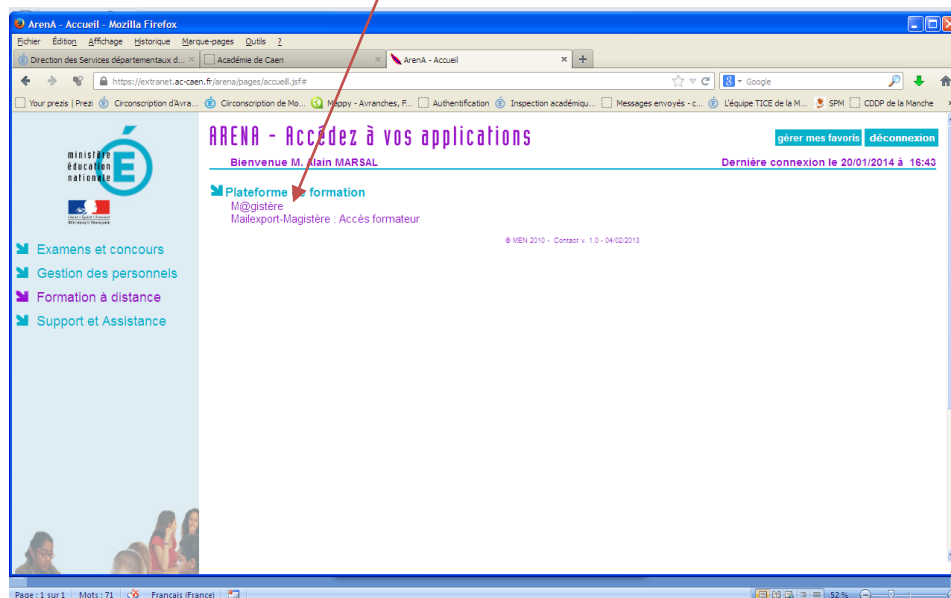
ArenA - Accueil - Mozilla Firefox

Fichier Édition Affichage Historique Marque-pages Outils ?

Direction des Services départementaux d... × Académie de Caen × ArenA - Accueil × +

https://extranet.ac-caen.fr/arena/pages/accueil.jsf#

Google

Your prezis | Prezi Circonscription d'Avra... Circonscription de Mo... Mappy - Avranches, F... Authentification Inspection académiqu... Messages envoyés - c... L'équipe TICE de la M... SPM CDDP de la Manche

ministère éducation nationale

ARENA - Accédez à vos applications

gérer mes favoris déconnexion

Bienvenue M. Alain MARSAL

Dernière connexion le 20/01/2014 à 16:43

Plateforme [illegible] formation

M@gistère

Mailexport-Magistère : Accès formateur

© MEN 2010 - Contact v. 1.0 - 04/02/2013

Examens et concours

Gestion des personnels

Formation à distance

Support et Assistance

Page : 1 sur 1 Mots : 71 Français (France) 52 %